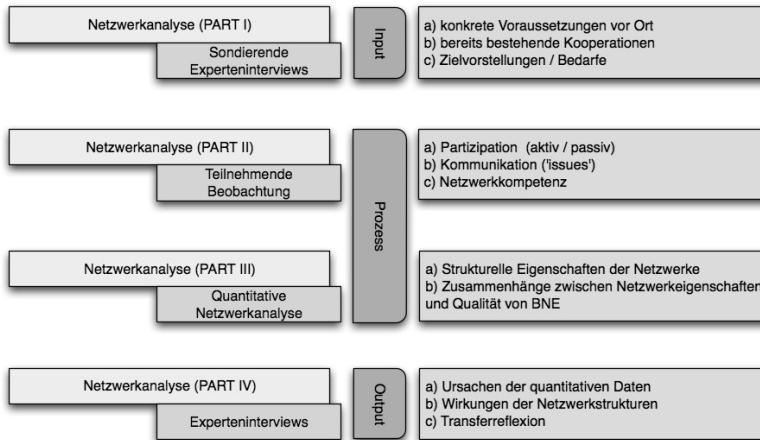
Netzwerkanalyse (PART I)

Sondierende Experteninterviews

Input

a) konkrete Voraussetzungen vor Ort
b) bereits bestehende Kooperationen
c) Zielvorstellungen / Bedarfe

Netzwerkanalyse (PART II)

Teilnehmende Beobachtung

Prozess

a) Partizipation (aktiv / passiv)
b) Kommunikation ('issues')
c) Netzwerkkompetenz

Netzwerkanalyse (PART III)

Quantitative Netzwerkanalyse

a) Strukturelle Eigenschaften der Netzwerke
b) Zusammenhänge zwischen Netzwerkeigenschaften und Qualität von BNE

Netzwerkanalyse (PART IV)

Experteninterviews

Output

a) Ursachen der quantitativen Daten
b) Wirkungen der Netzwerkstrukturen
c) Transferreflexion